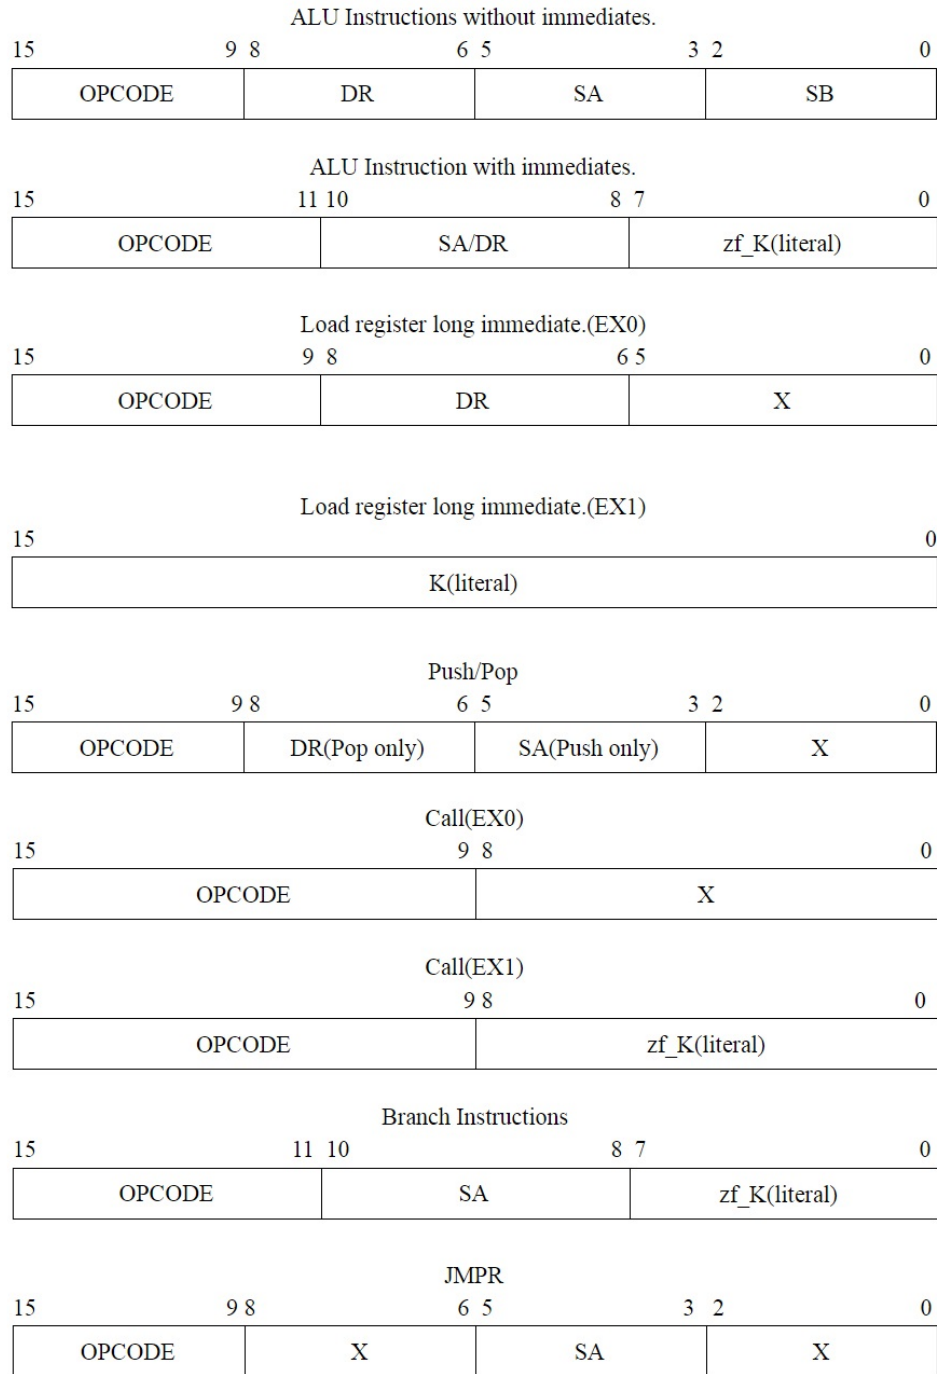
ALU Instructions without immediates.

15 9 8 6 5 3 2 0

| OPCODE | DR | SA | SB |
|---|---|---|---|

ALU Instruction with immediates.

15 11 10 8 7 0

| OPCODE | SA/DR | zf_K(literal) |
|---|---|---|

Load register long immediate.(EX0)

15 9 8 6 5 0

| OPCODE | DR | X |
|---|---|---|

Load register long immediate.(EX1)

15 0

| K(literal) |
|---|

Push/Pop

15 9 8 6 5 3 2 0

| OPCODE | DR(Pop only) | SA(Push only) | X |
|---|---|---|---|

Call(EX0)

15 9 8 0

| OPCODE | X |
|---|---|

Call(EX1)

15 9 8 0

| OPCODE | zf_K(literal) |
|---|---|

Branch Instructions

15 11 10 8 7 0

| OPCODE | SA | zf_K(literal) |
|---|---|---|

JMPR

15 9 8 6 5 3 2 0

| OPCODE | X | SA | X |
|---|---|---|---|